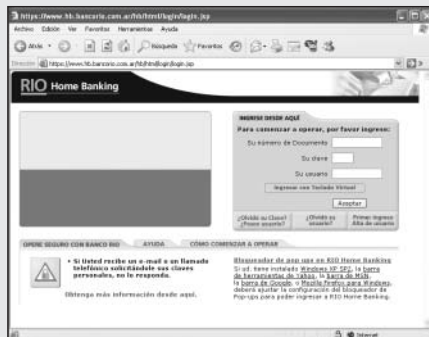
https://www.hb.banrio.com.ar/hb/html/login/login.jsp

Archivo Edición Ver Favoritos Herramientas Ayuda

Atrás Búsqueda Favoritos

Dirección https://www.hb.banrio.com.ar/hb/html/login/login.jsp

RIO Home Banking

INGRESE DESDE AQUÍ

Para comenzar a operar, por favor ingrese:

Su número de Documento

Su clave

Su usuario

Ingresar con Teclado Virtual

Aceptar

¿Olvidó su Clave? ¿Posee usuario?

¿Olvidó su usuario?

Primer ingreso Alta de usuario

OPERE SEGURO CON BANCO RIO

AYUDA

CÓMO COMENZAR A OPERAR

• Si Usted recibe un e-mail o un llamado telefónico solicitándole sus claves personales, no lo responda.

Obtenga más información desde aquí.

Bloqueador de pop-ups en RIO Home Banking

Si ud. tiene instalado Windows XP SP2, la barra de herramientas de Yahoo, la barra de MSN, la barra de Google, o Mozilla Firefox para Windows, deberá ajustar la configuración del bloqueador de Pop-ups para poder ingresar a RIO Home Banking.

Internet